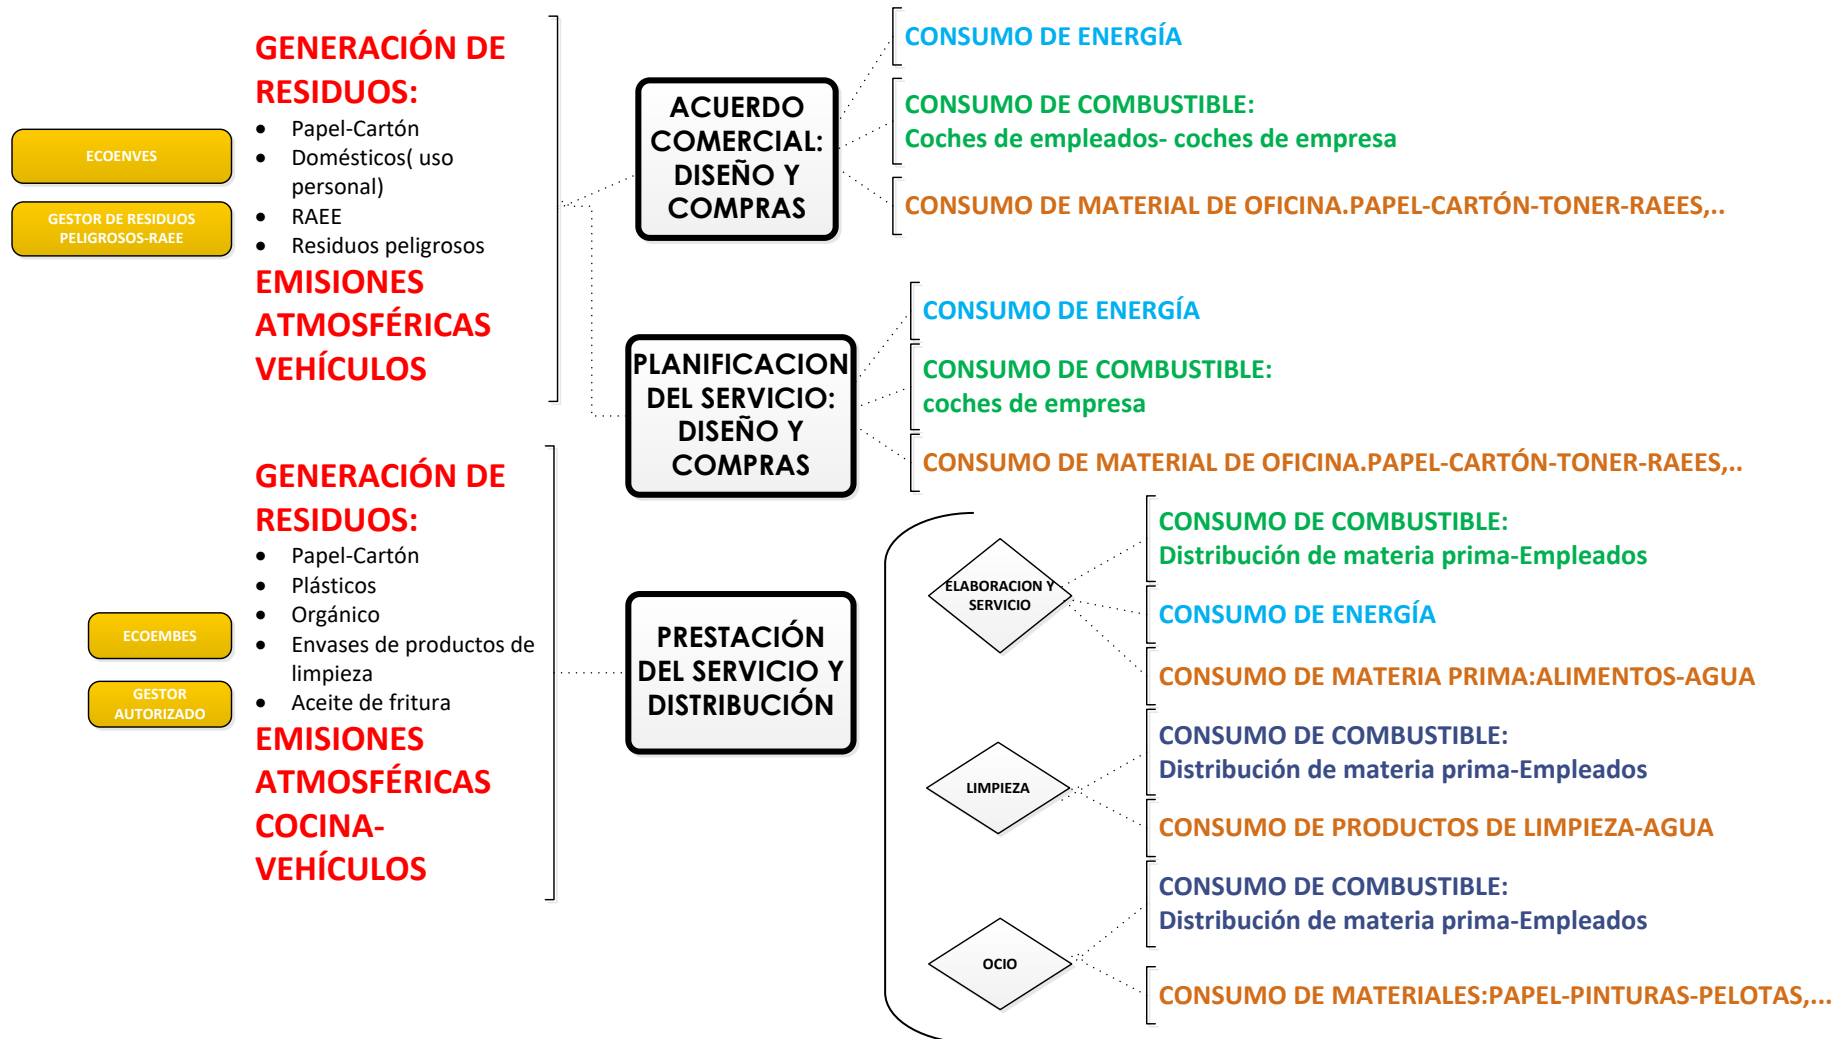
ECOENVES

GESTOR DE RESIDUOS PELIGROSOS-RAEE

GENERACIÓN DE RESIDUOS:
- Papel-Cartón
- Domésticos( uso personal)
- RAEE
- Residuos peligrosos

EMISIONES ATMOSFÉRICAS VEHÍCULOS

ACUERDO COMERCIAL: DISEÑO Y COMPRAS

CONSUMO DE ENERGÍA

CONSUMO DE COMBUSTIBLE:
Coches de empleados- coches de empresa

CONSUMO DE MATERIAL DE OFICINA.PAPEL-CARTÓN-TONER-RAEES,..

PLANIFICACION DEL SERVICIO: DISEÑO Y COMPRAS

CONSUMO DE ENERGÍA

CONSUMO DE COMBUSTIBLE:
coches de empresa

CONSUMO DE MATERIAL DE OFICINA.PAPEL-CARTÓN-TONER-RAEES,..

ECOEMBES

GESTOR AUTORIZADO

GENERACIÓN DE RESIDUOS:
- Papel-Cartón
- Plásticos
- Orgánico
- Envases de productos de limpieza
- Aceite de fritura

EMISIONES ATMOSFÉRICAS COCINA-VEHÍCULOS

PRESTACIÓN DEL SERVICIO Y DISTRIBUCIÓN

ELABORACION Y SERVICIO

CONSUMO DE COMBUSTIBLE:
Distribución de materia prima-Empleados

CONSUMO DE ENERGÍA

CONSUMO DE MATERIA PRIMA:ALIMENTOS-AGUA

LIMPIEZA

CONSUMO DE COMBUSTIBLE:
Distribución de materia prima-Empleados

CONSUMO DE PRODUCTOS DE LIMPIEZA-AGUA

OCIO

CONSUMO DE COMBUSTIBLE:
Distribución de materia prima-Empleados

CONSUMO DE MATERIALES:PAPEL-PINTURAS-PELOTAS,...